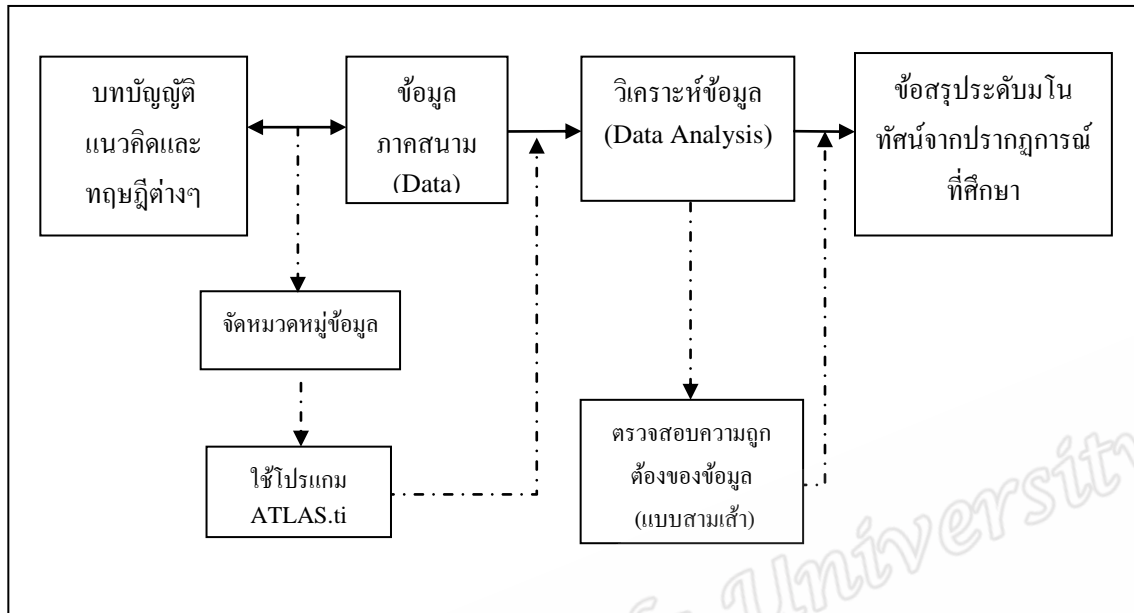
บทบัญญัติ แนวคิดและ ทฤษฎีต่างๆ

ข้อมูล ภาคสนาม (Data)

วิเคราะห์ข้อมูล (Data Analysis)

ข้อสรุประดับมโนทัศน์จากปรากฏการณ์ที่ศึกษา

จัดหมวดหมู่ข้อมูล

ใช้โปรแกรม ATLAS.ti

ตรวจสอบความถูกต้องของข้อมูล (แบบสามเส้า)

University